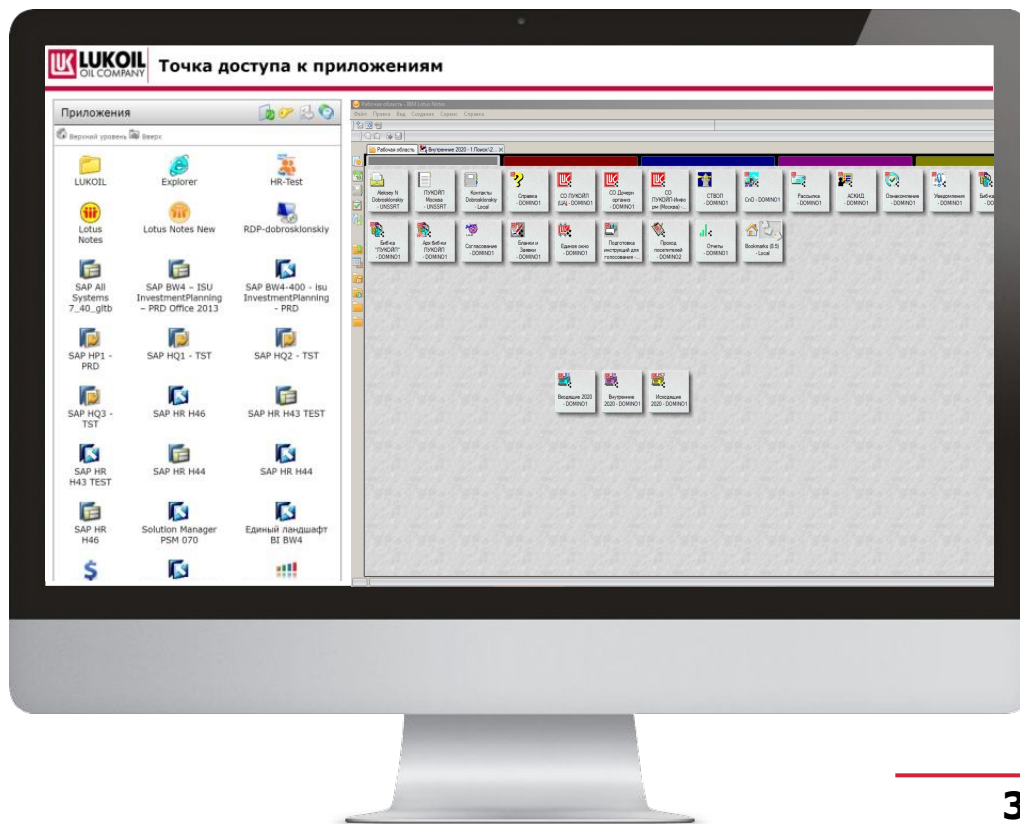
LUKOIL OIL COMPANY Точка доступа к приложениям

Приложения

Верхний уровень Вверх

LUKOIL
Explorer
HR-Test
Lotus Notes
Lotus Notes New
RDP-dobrosklonskiy
SAP All Systems 7_40_gltb
SAP BW4 – ISU InvestmentPlanning – PRD Office 2013
SAP BW4-400 - isu InvestmentPlanning - PRD
SAP HP1 - PRD
SAP HQ1 - TST
SAP HQ2 - TST
SAP HQ3 - TST
SAP HR H46
SAP HR H43 TEST
SAP HR H43 TEST
SAP HR H44
SAP HR H44
SAP HR H46
Solution Manager PSM 070
Единый ландшафт BI BW4

Рабочая область - IBM Lotus Notes

Файл Правка Вид Создание Сервис Справка

Рабочая область | Внутренние 2020 - 1 Поиск\2...

Aleksey N Dobrosklonsky - UNSSRT
ЛУКОЙЛ Москва - UNSSRT
Контакты Dobrosklonsky - Local
Справка - DOMINO1
СО ЛУКОЙЛ (ЦА) - DOMINO1
СО Дочерн органов - DOMINO1
СО ЛУКОЙЛ-Инвест (Москва) - ...
СТВОЛ - DOMINO1
СпО - DOMINO1
Рассылка - DOMINO1
АСКИД - DOMINO1
Ознакомление - DOMINO1
Уведомления - DOMINO1
Библ... - DO...
Библ-ка "ЛУКОЙЛ" - DOMINO1
Арх Библ-ки ЛУКОЙЛ - DOMINO1
Согласование - DOMINO1
Бланки и Заявки - DOMINO1
Единое окно - DOMINO1
Подготовка инструкций для голосования - ...
Пропуск посетителей - DOMINO2
Отчеты - DOMINO1
Bookmarks (8.5) - Local
Входящие 2020 - DOMINO1
Внутренние 2020 - DOMINO1
Исходящие 2020 - DOMINO1

3